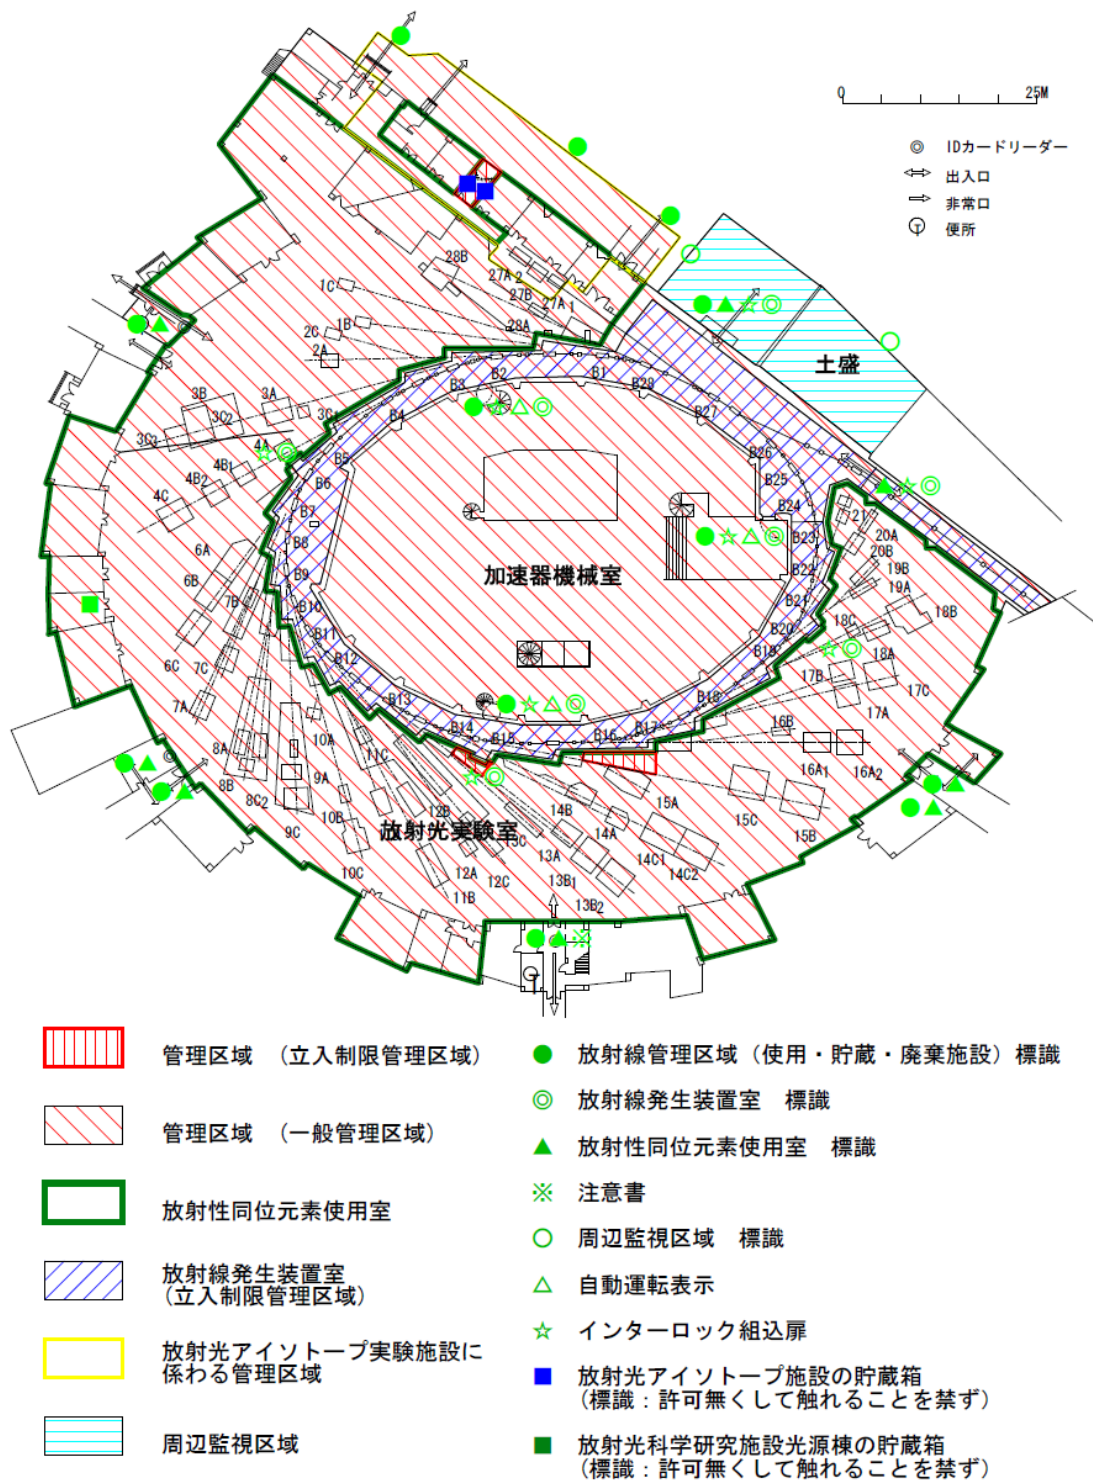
0 25M

IDカードリーダー
出入口
非常口
便所

土盛

加速器機械室

放射光実験室

28B 27A 2 27B 27A 1 28A 1C 1B 2C 2A 3B 3A 3C2 3C1 3C 4A 4B1 4B2 4C 6A 6B 7B 6C 7C 7A 8A 8B 8C2 9C 9A 10A 10B 10C 11C 11B 12B 12A 12C 13C 13A 13B1 13B2 14B 14A 14C1 14C2 15A 15C 15B 16B 16A1 16A2 17B 17A 17C 18C 18A 18B 19B 19A 20A 20B 21

B1 B2 B3 B4 B5 B6 B7 B8 B9 B10 B11 B12 B13 B14 B15 B16 B17 B18 B19 B20 B21 B22 B23 B24 B25 B26 B27 B28

管理区域 (立入制限管理区域)

管理区域 (一般管理区域)

放射性同位元素使用室

放射線発生装置室 (立入制限管理区域)

放射光アイソトープ実験施設に係わる管理区域

周辺監視区域

放射線管理区域 (使用・貯蔵・廃棄施設) 標識

放射線発生装置室 標識

放射性同位元素使用室 標識

注意書

周辺監視区域 標識

自動運転表示

インターロック組込扉

放射光アイソトープ施設の貯蔵箱 (標識：許可無くして触れることを禁ず)

放射光科学研究施設光源棟の貯蔵箱 (標識：許可無くして触れることを禁ず)